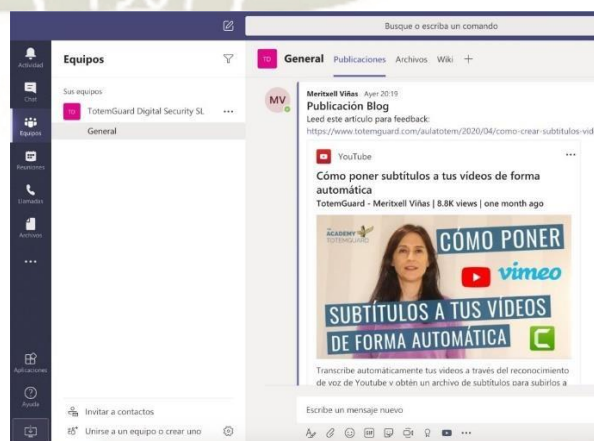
Busque o escriba un comando

Actividad

Chat

Equipos

Reuniones

Llamadas

Archivos

...

Aplicaciones

Ayuda

Equipos

Sus equipos

TO TotemGuard Digital Security SL ...

General

Invitar a contactos

Unirse a un equipo o crear uno

TO General Publicaciones Archivos Wiki +

MV Meritxell Viñas Ayer 20:19

Publicación Blog

Leed este artículo para feedback:

https://www.totemguard.com/aulatotem/2020/04/como-crear-subtitulos-vid

YouTube ...

Cómo poner subtitulos a tus vídeos de forma automática

TotemGuard - Meritxell Viñas | 8.8K views | one month ago

ACADEMY TOTEMGUARD

CÓMO PONER

vimeo

SUBTÍTULOS A TUS VÍDEOS

DE FORMA AUTOMÁTICA

Transcribe automáticamente tus videos a través del reconocimiento de voz de Youtube y obtén un archivo de subtítulos para subirlos a

Escribe un mensaje nuevo